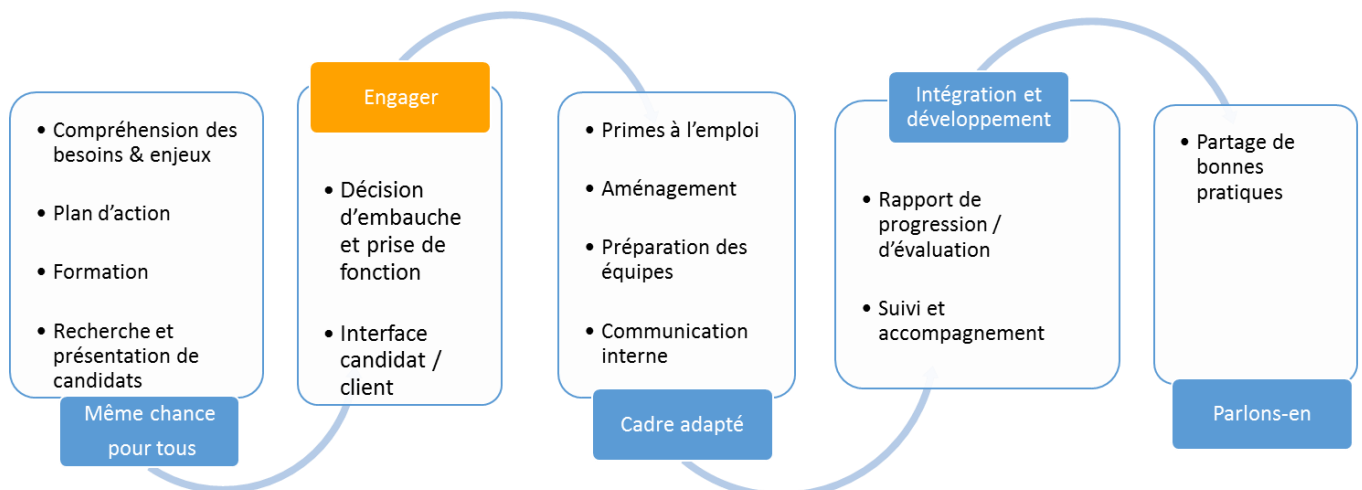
- Compréhension des besoins & enjeux
- Plan d'action
- Formation
- Recherche et présentation de candidats

Même chance pour tous

Engager

- Décision d'embauche et prise de fonction
- Interface candidat / client

- Primes à l'emploi
- Aménagement
- Préparation des équipes
- Communication interne

Cadre adapté

Intégration et développement

- Rapport de progression / d'évaluation
- Suivi et accompagnement

- Partage de bonnes pratiques

Parlons-en